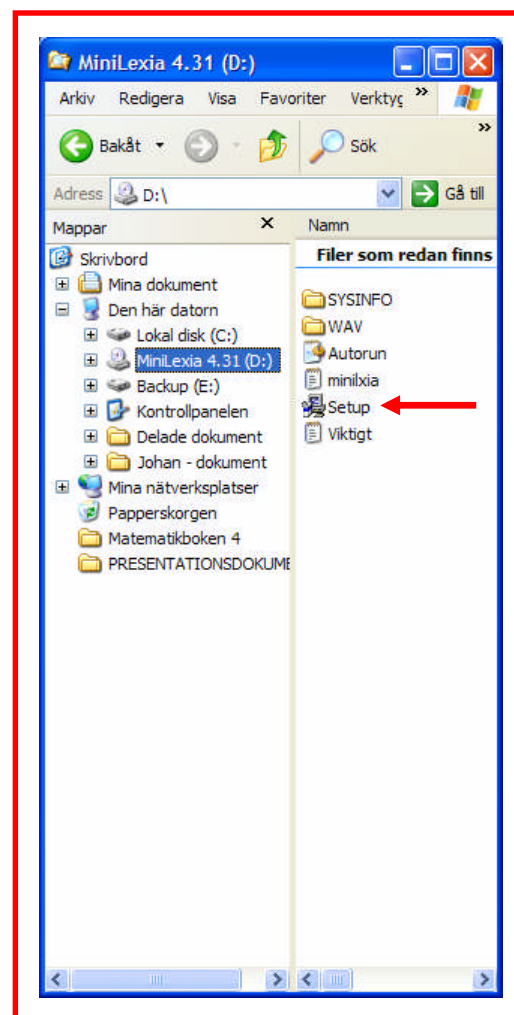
MiniLexia 4.31 (D:)

Arkiv Redigera Visa Favoriter Verktyg »

Bakåt Sök »

Adress D:\ Gå till

Mappar ×

Skrivbord
Mina dokument
Den här datorn
Lokal disk (C:)
MiniLexia 4.31 (D:)
Backup (E:)
Kontrollpanelen
Delade dokument
Johan - dokument
Mina nätverksplatser
Papperskorgen
Matematikboken 4
PRESENTATIONSDOKUME

Namn

Filer som redan finns

SYSINFO
WAV
Autorun
minilxia
Setup
Viktigt